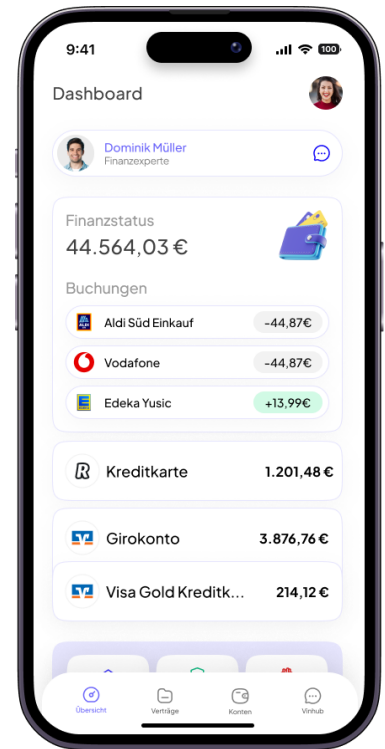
9:41

100

Dashboard

Dominik Müller
Finanzexperte

Finanzstatus
44.564,03 €

Buchungen

Aldi Süd Einkauf -44,87€

Vodafone -44,87€

Edeka Yusic +13,99€

Kreditkarte 1.201,48 €

Girokonto 3.876,76 €

Visa Gold Kreditk... 214,12 €

Übersicht Verträge Konten Vinhub